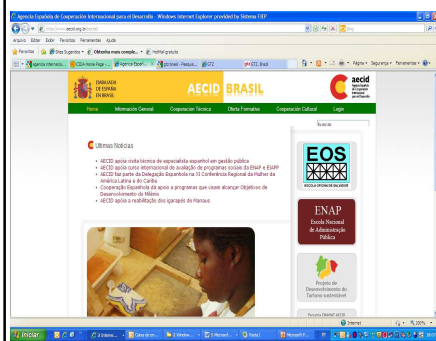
Agencia Española de Cooperación Internacional para el Desarrollo - Windows Internet Explorer provided by Sistema FIEP

http://www.aecid.org.br/

Arquivo Editar Exibir Favoritos Ferramentas Ajuda

Favoritos | Sites Sugeridos | Obtenha mais comple... | Hotmail gratuito

EMBAJADA DE ESPAÑA EN BRASIL

AECID BRASIL

aecid

Home | Informação Geral | Cooperação Técnica | Oferta Formativa | Cooperação Cultural | Login

Buscar

Últimas Notícias

• AECID apoia visita técnica de especialista espanhol em gestão pública
• AECID apoia curso internacional de avaliação de programas sociais da ENAP e EIAPP
• AECID faz parte da Delegação Espanhola na XI Conferência Regional da Mulher da América Latina e do Caribe
• Cooperação Espanhola dá apoio a programas que visam alcançar Objetivos de Desenvolvimento do Milênio
• AECID apoia a reabilitação dos igarapés de Manaus

EOS

ESCOLA OFICINA DE SALVADOR

ENAP

Escola Nacional de Administração Pública

Projeto de Desenvolvimento do Turismo sustentável

Internet

100%

Iniciar